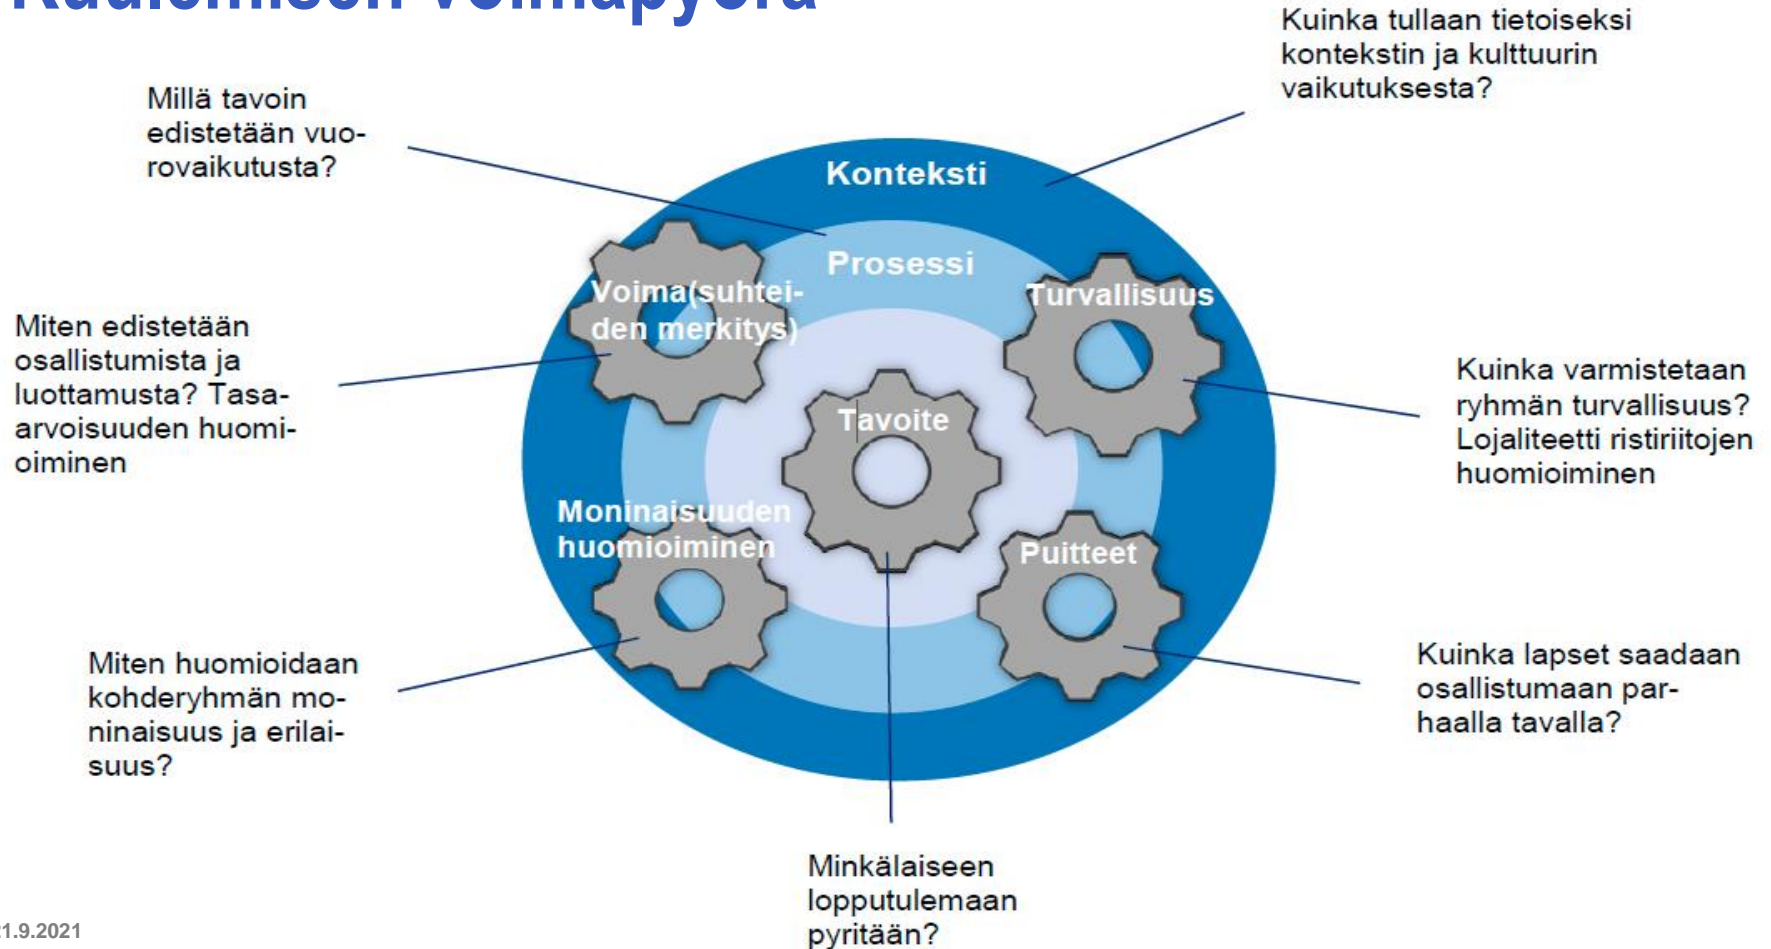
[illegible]

Kuinka tullaan tietoiseksi kontekstin ja kulttuurin vaikutuksesta?

Millä tavoin edistetään vuorovaikutusta?

Konteksti

Prosessi

Voima(suhteiden merkitys)

Turvallisuus

Miten edistetään osallistumista ja luottamusta? Tasaarvoisuuden huomioiminen

Tavoite

Kuinka varmistetaan ryhmän turvallisuus? Lojaliteetti ristiriitojen huomioiminen

Moninaisuuden huomioiminen

Puitteet

Miten huomioidaan kohderyhmän moninaisuus ja erilaisuus?

Kuinka lapset saadaan osallistumaan parhaalla tavalla?

Minkälaiseen lopputulemaan pyritään?

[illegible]1.9.2021